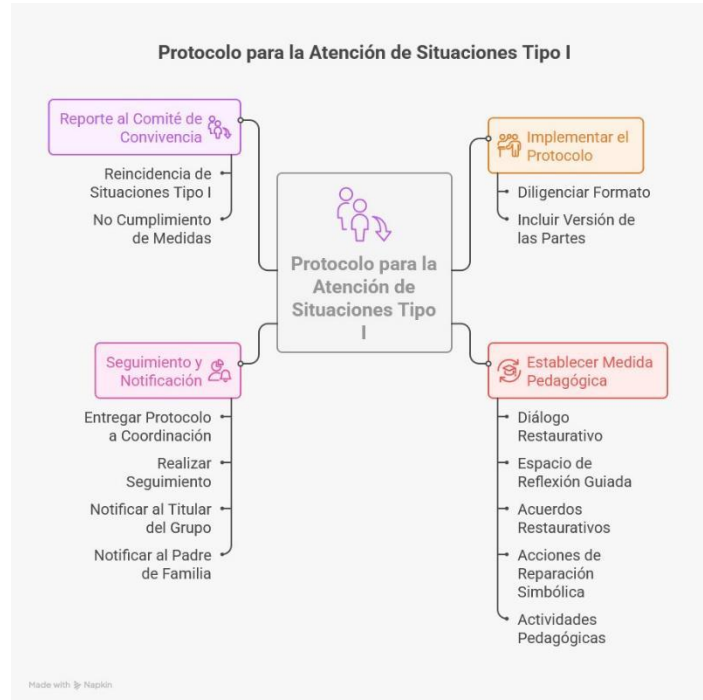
Protocolo para la Atención de Situaciones Tipo I

Reporte al Comité de Convivencia

Reincidencia de Situaciones Tipo I

No Cumplimiento de Medidas

Implementar el Protocolo

Diligenciar Formato

Incluir Versión de las Partes

Protocolo para la Atención de Situaciones Tipo I

Seguimiento y Notificación

Entregar Protocolo a Coordinación

Realizar Seguimiento

Notificar al Titular del Grupo

Notificar al Padre de Familia

Establecer Medida Pedagógica

Diálogo Restaurativo

Espacio de Reflexión Guiada

Acuerdos Restaurativos

Acciones de Reparación Simbólica

Actividades Pedagógicas

Made with Napkin